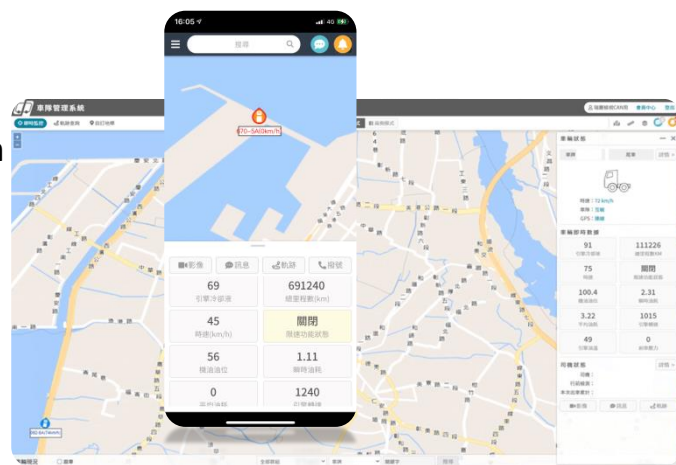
16:05
4G

搜尋

70-5A(0km/h)

影像
訊息
軌跡
撥號

69
引擎冷卻液

691240
總里程數(km)

45
時速(km/h)

關閉
環速功能狀態

56
機油油位

1.11
瞬時油耗

0

1240

車隊管理系統

即時監控
軌跡查詢
自訂地標

車輛狀態

時速：72 km/h

車輛即時數據

91

111226

75

關閉

100.4

2.31

3.22

1015

49

0

司機狀態

影像
訊息
軌跡